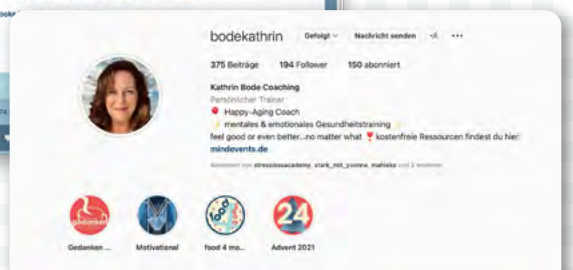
bodekathrin Gefolgt Nachricht senden ...

375 Beiträge 194 Follower 150 abonniert

Kathrin Bode Coaching
Persönlicher Trainer
Happy-Aging Coach
mentales & emotionales Gesundheitstraining
feel good or even better...no matter what kostenfreie Ressourcen findest du hier:
mindevents.de

Abonniert von stresslessacademy, stark_mit_yvonne, mahleke und 2 weiteren

Gedanken ... Motivational food 4 mo... Advent 2021

24